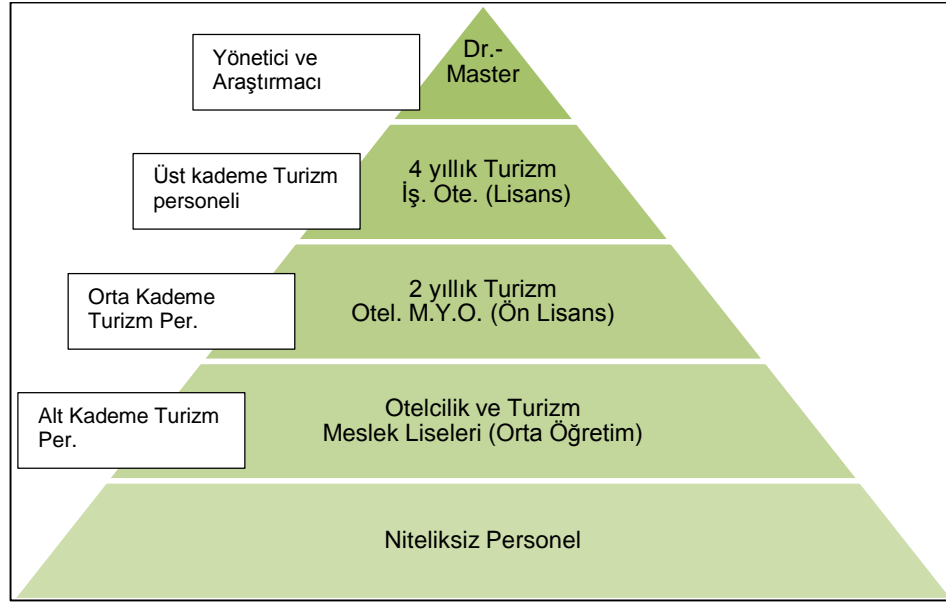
Yönetici ve Araştırmacı

Dr.- Master

Üst kademe Turizm personeli

4 yıllık Turizm İş. Ote. (Lisans)

Orta Kademe Turizm Per.

2 yıllık Turizm Otel. M.Y.O. (Ön Lisans)

Alt Kademe Turizm Per.

Otelcilik ve Turizm Meslek Liseleri (Orta Öğretim)

Niteliksiz Personel